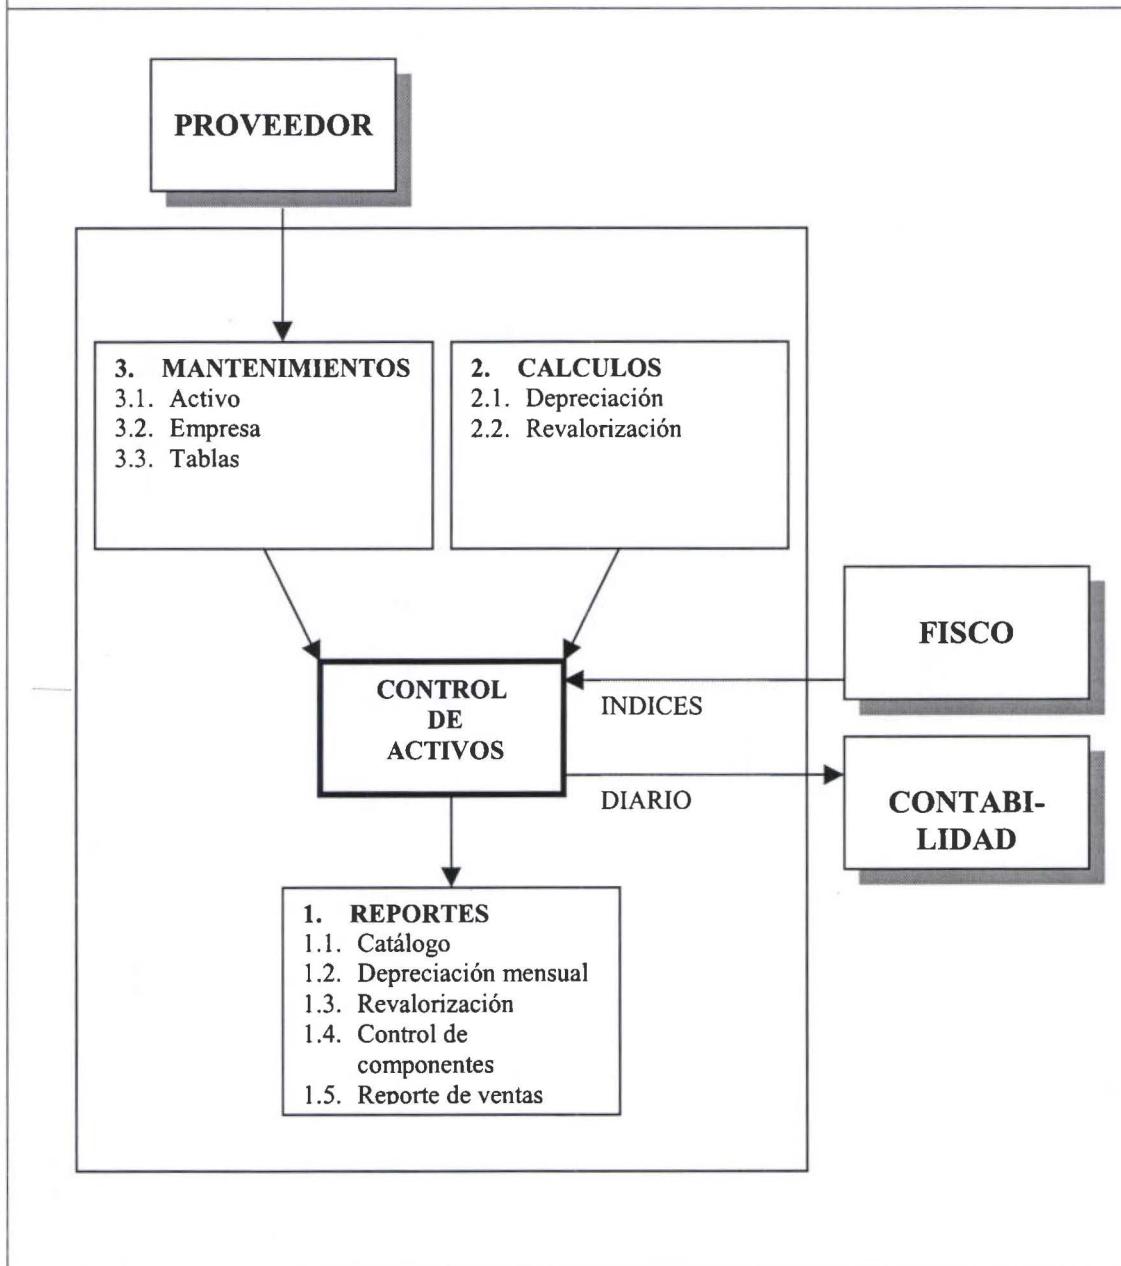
PROVEEDOR

3. MANTENIMIENTOS
3.1. Activo
3.2. Empresa
3.3. Tablas

2. CALCULOS
2.1. Depreciación
2.2. Revalorización

FISCO

CONTROL DE ACTIVOS

INDICES

DIARIO

CONTABILIDAD

1. REPORTES
1.1. Catálogo
1.2. Depreciación mensual
1.3. Revalorización
1.4. Control de componentes
1.5. Reporte de ventas